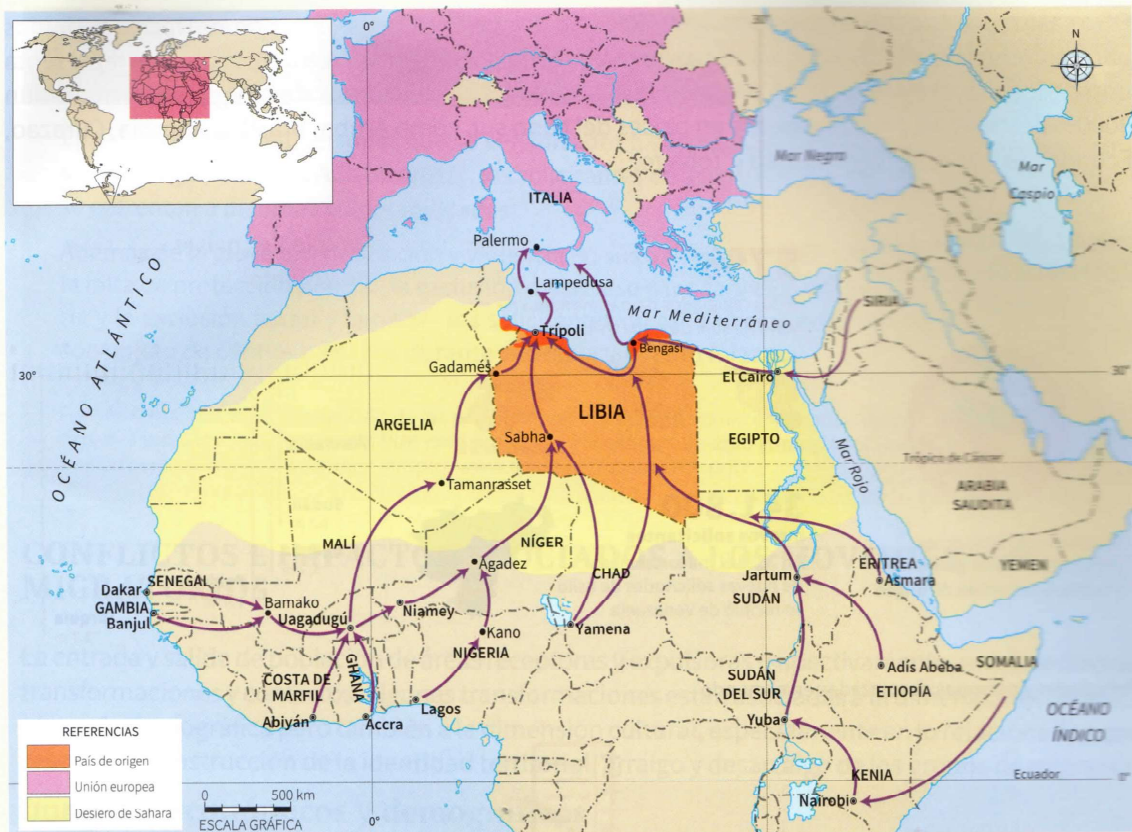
0°
N
Mar Negro
Mar Caspio
ITALIA
Palermo
Lampedusa
OCÉANO ATLÁNTICO
Trípoli
Mar Mediterráneo
Bengasi
SIRIA
30°
Gadamés
El Cairo
30°
LIBIA
ARGELIA
Sabha
EGIPTO
Mar Rojo
Trópico de Cáncer
Tamanrasset
ARABIA SAUDITA
MALÍ
NÍGER
ERITREA
Agadez
CHAD
Asmara
YEMEN
Dakar
SENEGAL
Jartum
GAMBIA
Bamako
SUDÁN
Banjul
Uagadugú
Niamey
Kano
Yamena
NIGERIA
GHANA
Adís Abeba
SOMALIA
COSTA DE MARFIL
SUDÁN DEL SUR
ETIOPÍA
Abiyán
Accra
Lagos
Yuba
OCÉANO ÍNDICO
KENIA
Ecuador
Nairobi
0°
REFERENCIAS
País de origen
Unión europea
Desierto de Sahara
0 500 km
ESCALA GRÁFICA